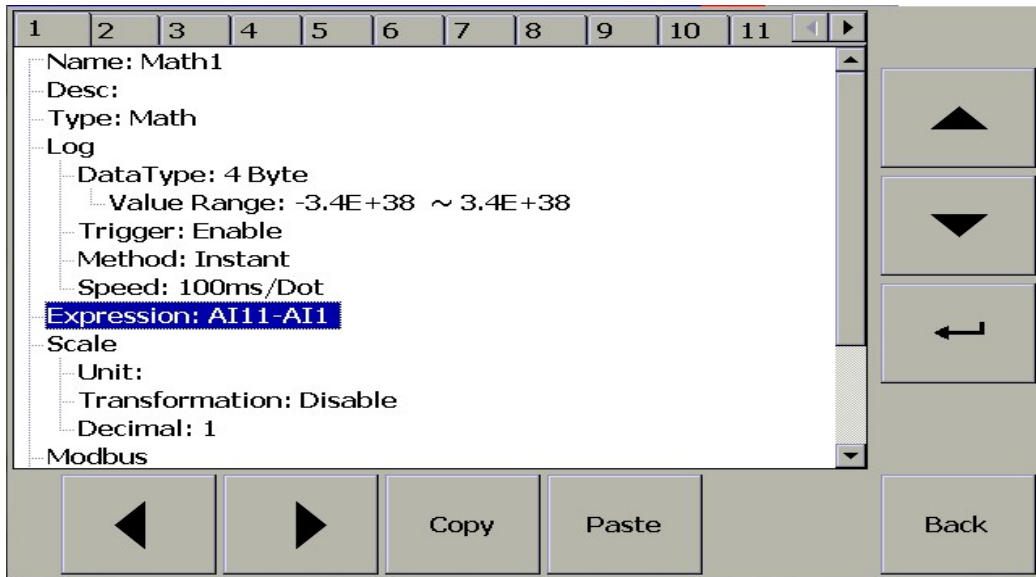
1 2 3 4 5 6 7 8 9 10 11

Name: Math1
Desc:
Type: Math
Log
DataType: 4 Byte
Value Range: -3.4E+38 ~ 3.4E+38
Trigger: Enable
Method: Instant
Speed: 100ms/Dot
Expression: AI11-AI1
Scale
Unit:
Transformation: Disable
Decimal: 1
Modbus

Copy
Paste
Back